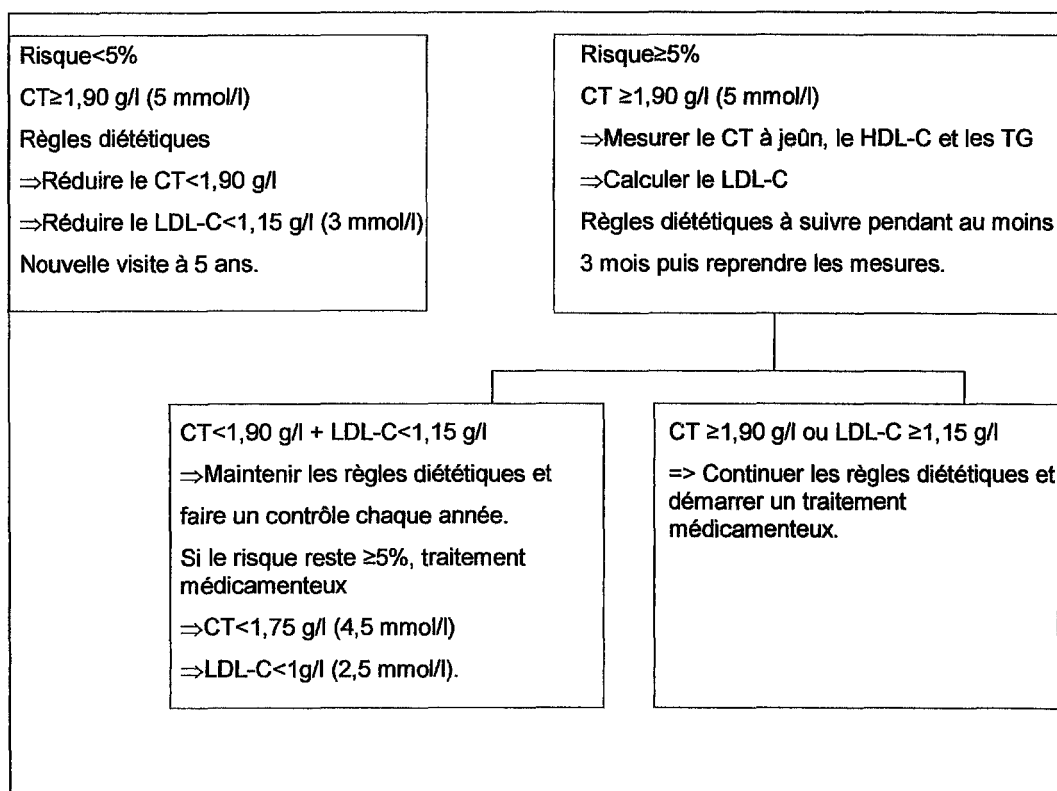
Risque<5%

CT≥1,90 g/l (5 mmol/l)

Règles diététiques

⇒Réduire le CT<1,90 g/l

⇒Réduire le LDL-C<1,15 g/l (3 mmol/l)

Nouvelle visite à 5 ans.

Risque≥5%

CT ≥1,90 g/l (5 mmol/l)

⇒Mesurer le CT à jeûn, le HDL-C et les TG

⇒Calculer le LDL-C

Règles diététiques à suivre pendant au moins 3 mois puis reprendre les mesures.

CT<1,90 g/l + LDL-C<1,15 g/l

⇒Maintenir les règles diététiques et faire un contrôle chaque année.

Si le risque reste ≥5%, traitement médicamenteux

⇒CT<1,75 g/l (4,5 mmol/l)

⇒LDL-C<1g/l (2,5 mmol/l).

CT ≥1,90 g/l ou LDL-C ≥1,15 g/l

=> Continuer les règles diététiques et démarrer un traitement médicamenteux.